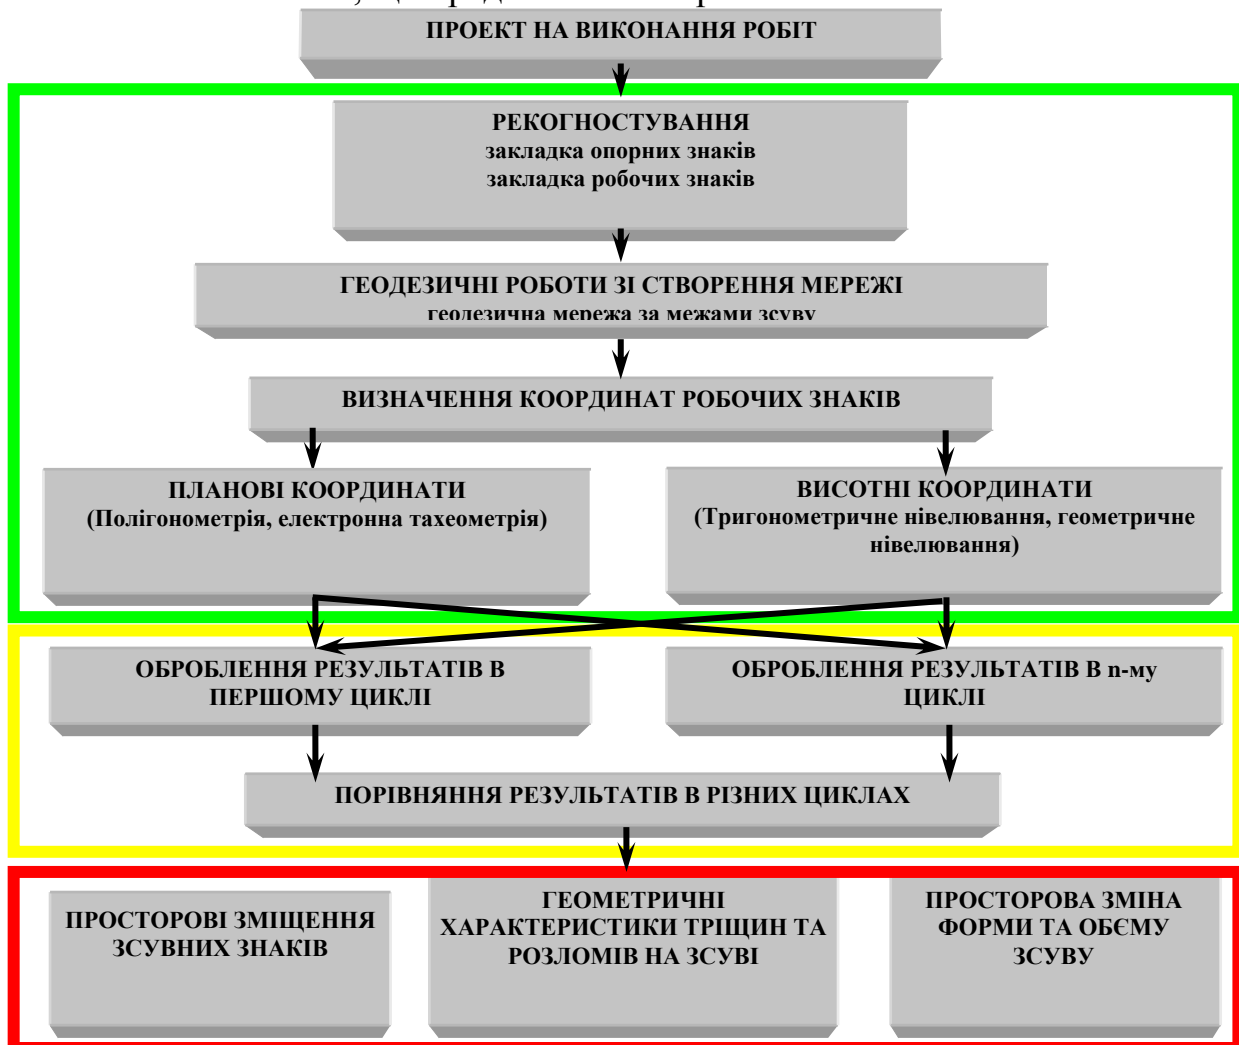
ПРОЕКТ НА ВИКОНАННЯ РОБІТ

РЕКОГНОСТУВАННЯ
закладка опорних знаків
закладка робочих знаків

ГЕОДЕЗИЧНІ РОБОТИ ЗІ СТВОРЕННЯ МЕРЕЖІ
геодезична мережа за межами зсуву

ВИЗНАЧЕННЯ КООРДИНАТ РОБОЧИХ ЗНАКІВ

ПЛАНОВІ КООРДИНАТИ
(Полігонометрія, електронна тахеометрія)

ВИСОТНІ КООРДИНАТИ
(Тригонометричне нівелювання, геометричне нівелювання)

ОБРОБЛЕННЯ РЕЗУЛЬТАТІВ В ПЕРШОМУ ЦИКЛІ

ОБРОБЛЕННЯ РЕЗУЛЬТАТІВ В n-му ЦИКЛІ

ПОРІВНЯННЯ РЕЗУЛЬТАТІВ В РІЗНИХ ЦИКЛАХ

ПРОСТОРОВІ ЗМІЩЕННЯ ЗСУВНИХ ЗНАКІВ

ГЕОМЕТРИЧНІ ХАРАКТЕРИСТИКИ ТРІЩИН ТА РОЗЛОМІВ НА ЗСУВІ

ПРОСТОРОВА ЗМІНА ФОРМИ ТА ОБЄМУ ЗСУВУ